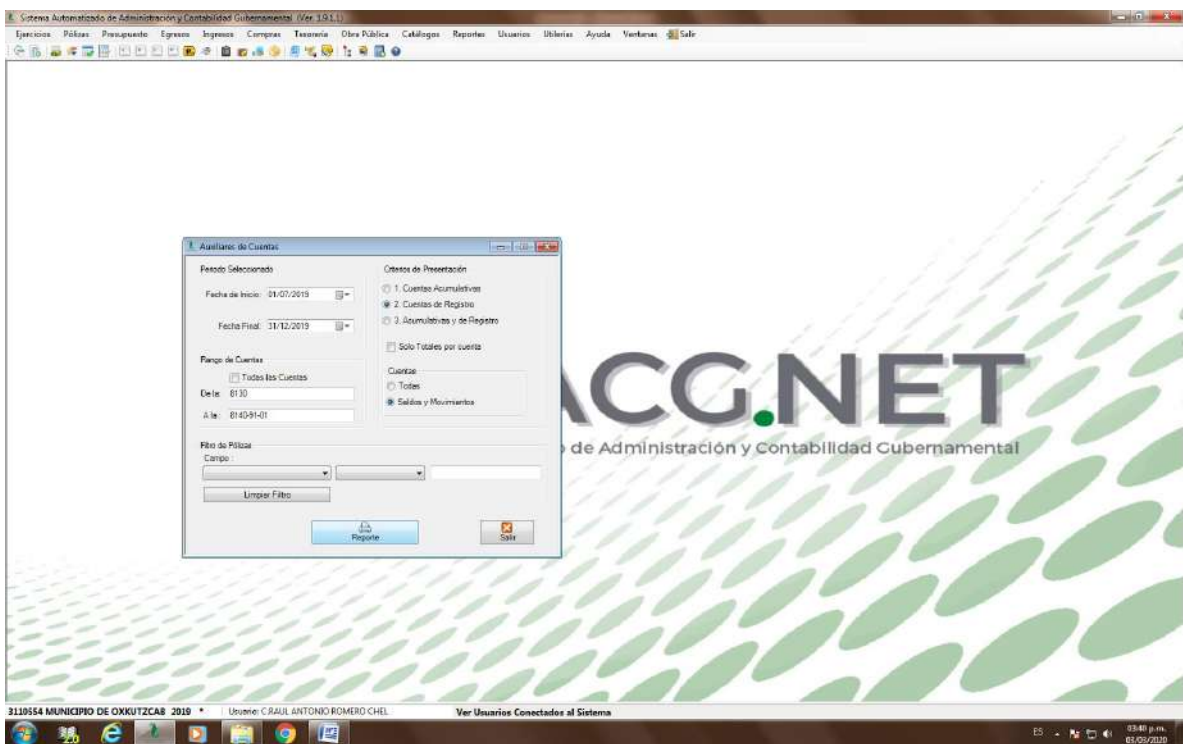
Sistema Automatizado de Administración y Contabilidad Gubernamental (Ver. 19.1.1)

Ejercicios Pólizas Presupuesto Egresos Ingresos Compras Tesorería Obra Pública Catálogos Reportes Usuarios Utilerías Ayuda Ventanas Salir

Auxiliares de Cuentas

Periodo Seleccionado

Fecha de Inicio: 01/07/2019

Fecha Final: 31/12/2019

Criterios de Presentación

1. Cuentas Acumulativas

2. Cuentas de Registro

3. Acumulativas y de Registro

Solo Totales por cuenta

Rango de Cuentas

Todas las Cuentas

De la: 8130

A la: 8140-91-01

Cuentas

Todas

Saldos y Movimientos

Filtro de Pólizas

Campo :

Limpiar Filtro

Reporte

Salir

ACG.NET

de Administración y Contabilidad Gubernamental

3110554 MUNICIPIO DE OXKUTZCAB 2019 * Usuario: C.RAUL ANTONIO ROMERO CHEL Ver Usuarios Conectados al Sistema

ES 03:40 p.m. 05/05/2020